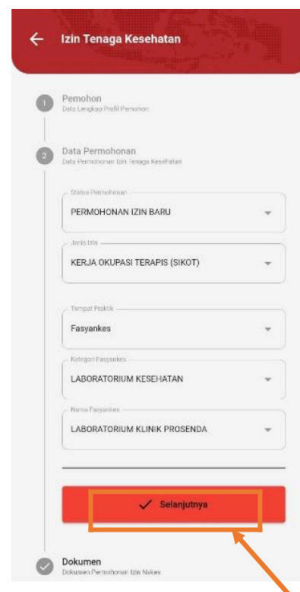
Izin Tenaga Kesehatan

1
Pemohon
Data Lengkapi Profil Pemohon

2
Data Permohonan
Data Permohonan Izin Tenaga Kesehatan

Status Permohonan
PERMOHONAN IZIN BARU

Jenis Izin
KERJA OKUPASI TERAPIS (SIKOT)

Tempat Praktik
Fasyankes

Kategori Fasyankes
LABORATORIUM KESEHATAN

Nama Fasyankes
LABORATORIUM KLINIK PROSENDA

Selanjutnya

Dokumen
Dokumen Permohonan Izin Nakes